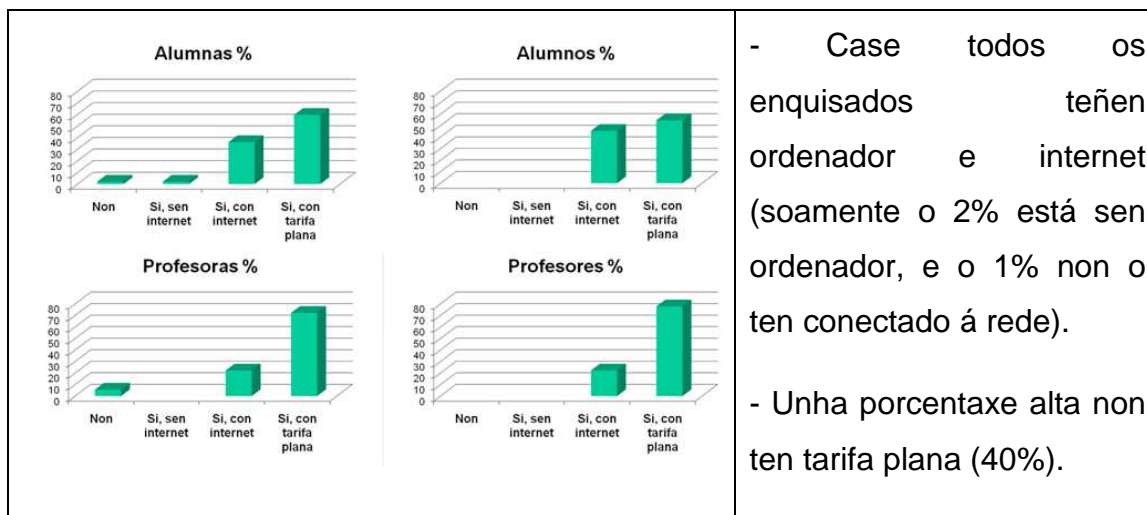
| Alumnas % <br> 80 70 60 50 40 30 20 10 0 <br> Non · Si, sen internet · Si, con internet · Si, con tarifa plana <br><br> Alumnos % <br> 80 70 60 50 40 30 20 10 0 <br> Non · Si, sen internet · Si, con internet · Si, con tarifa plana <br><br> Profesoras % <br> 80 70 60 50 40 30 20 10 0 <br> Non · Si, sen internet · Si, con internet · Si, con tarifa plana <br><br> Profesores % <br> 80 70 60 50 40 30 20 10 0 <br> Non · Si, sen internet · Si, con internet · Si, con tarifa plana | - Case todos os enquisados teñen ordenador e internet (soamente o 2% está sen ordenador, e o 1% non o ten conectado á rede). <br><br> - Unha porcentaxe alta non ten tarifa plana (40%). |
|---|---|